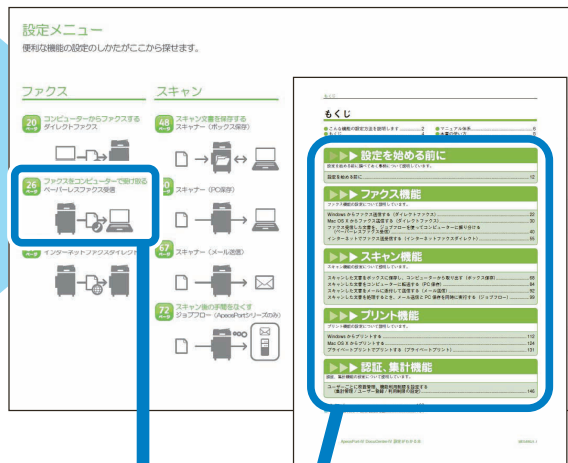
設定メニュー
便利な機能の設定のしかたがここから探せます。

ファクス

20 ページ コンピューターからファクスする
ダイレクトファクス

26 ページ ファクスをコンピューターで受け取る
ペーパーレスファクス受信

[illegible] インターネットファクスダイレクト

スキャン

48 ページ スキャン文書を保存する
スキャナー（ボックス保存）

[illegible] スキャナー（PC保存）

67 ページ スキャナー（メール送信）

72 ページ スキャン後の手間をなくす
ジョブフロー（ApeosPortシリーズのみ）

もくじ

▶▶▶ 設定を始める前に

▶▶▶ ファクス機能

▶▶▶ スキャン機能

▶▶▶ プリント機能

▶▶▶ 認証、集計機能